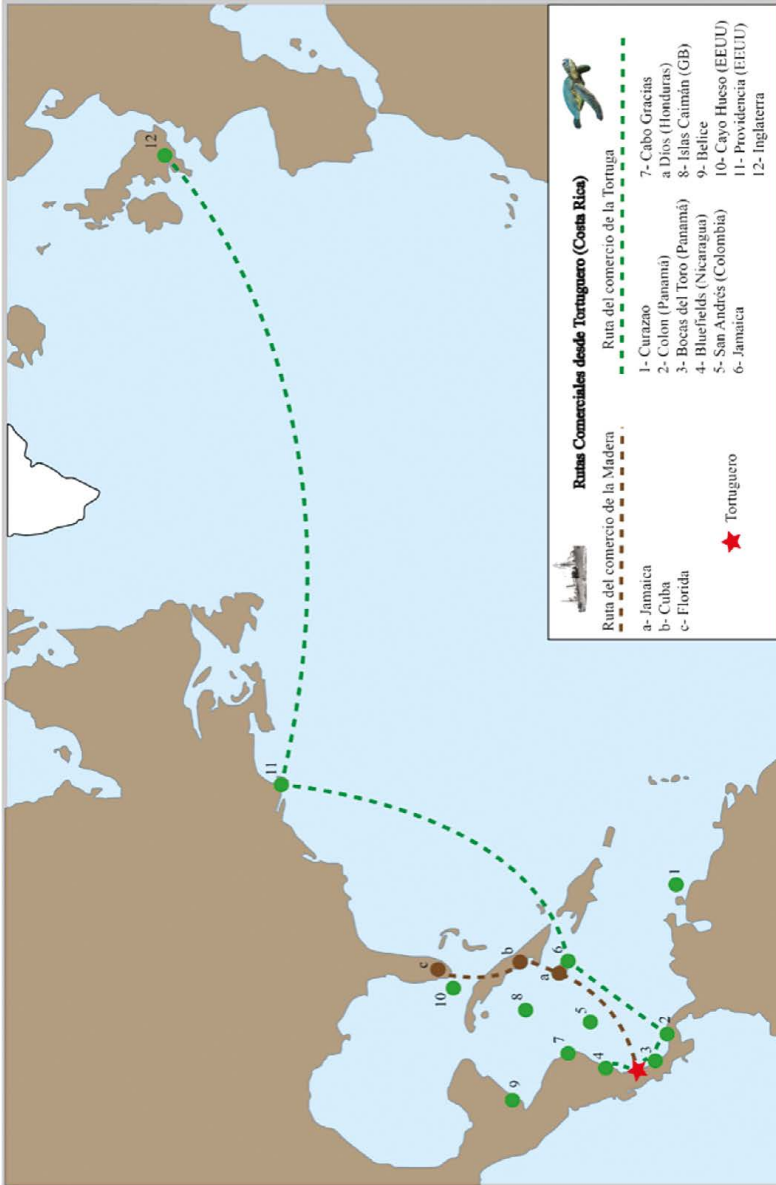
Rutas Comerciales desde Tortuguero (Costa Rica)

Ruta del comercio de la Madera

Ruta del comercio de la Tortuga

a- Jamaica
b- Cuba
c- Florida

Tortuguero

1- Curazao
2- Colon (Panamá)
3- Bocas del Toro (Panamá)
4- Bluefields (Nicaragua)
5- San Andrés (Colombia)
6- Jamaica

7- Cabo Gracias a Dios (Honduras)
8- Islas Caimán (GB)
9- Belice
10- Cayo Hueso (EEUU)
11- Providencia (EEUU)
12- Inglaterra

12

11

1

c

b

a

6

10

8

5

7

4

3

2

9